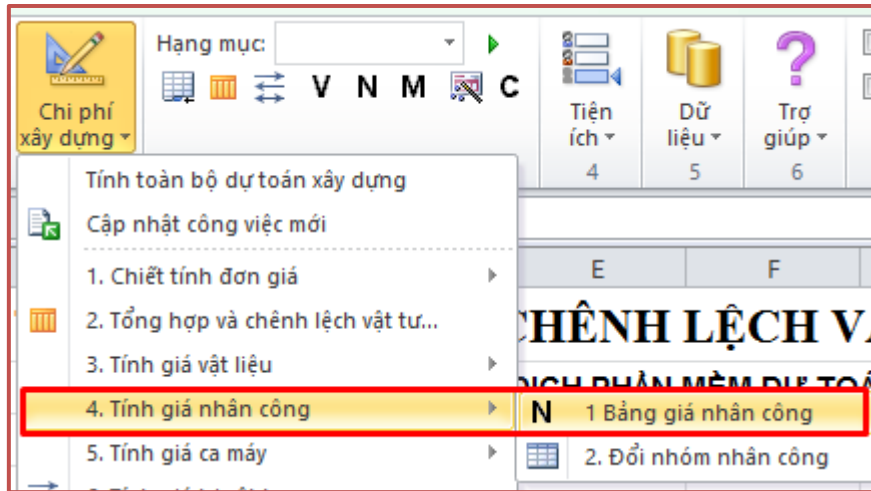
Chi phí xây dựng

Hạng mục:

V N M C

Tiện ích
4

Dữ liệu
5

Trợ giúp
6

Tính toàn bộ dự toán xây dựng
Cập nhật công việc mới
1. Chiết tính đơn giá
2. Tổng hợp và chênh lệch vật tư...
3. Tính giá vật liệu
4. Tính giá nhân công
5. Tính giá ca máy

N 1 Bảng giá nhân công
2. Đổi nhóm nhân công

E
F

CHÊNH LỆCH VA
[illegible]